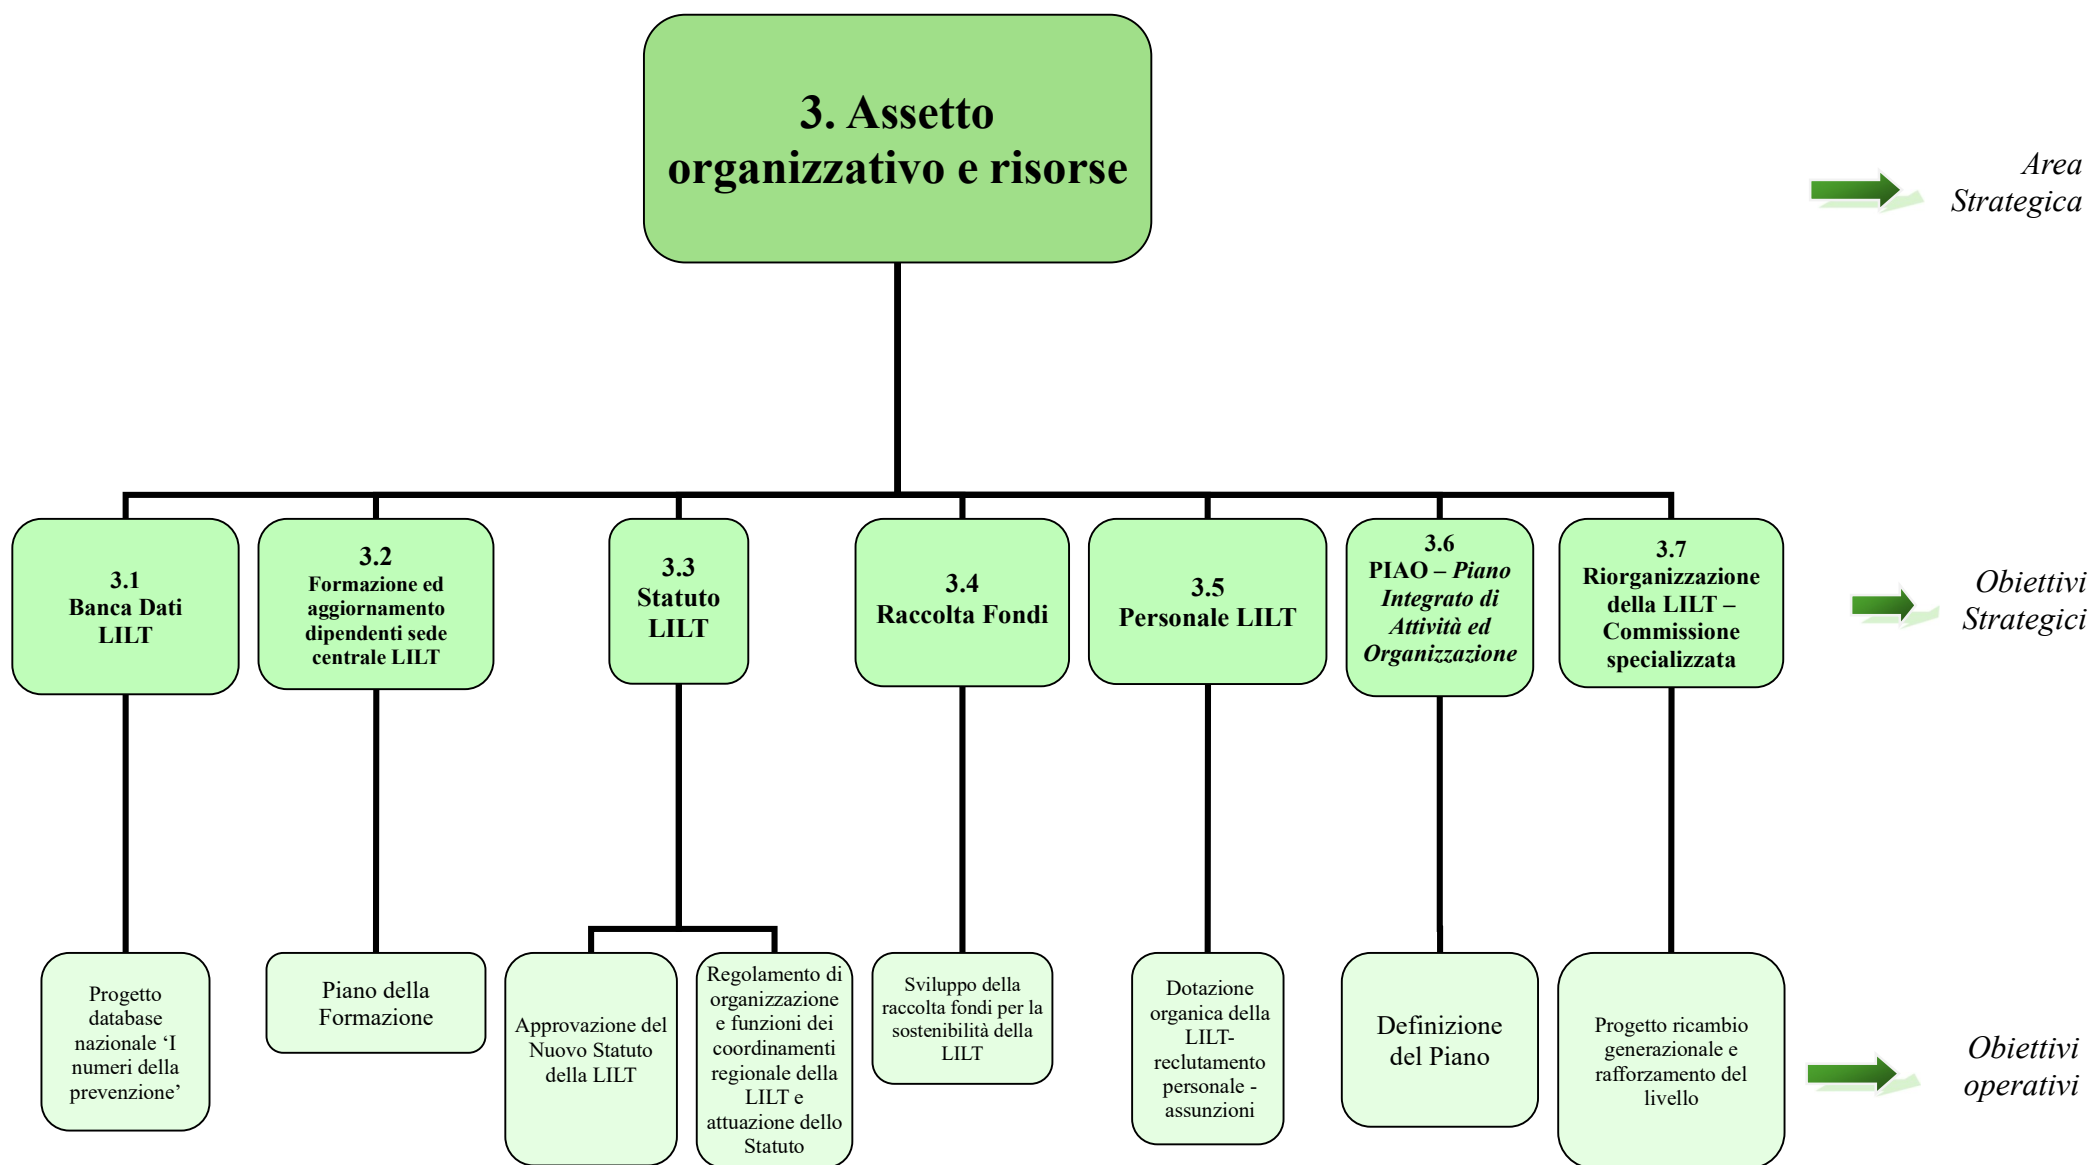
3. Assetto organizzativo e risorse

Area Strategica

3.1 Banca Dati LILT

3.2 Formazione ed aggiornamento dipendenti sede centrale LILT

3.3 Statuto LILT

3.4 Raccolta Fondi

3.5 Personale LILT

3.6 PIAO – *Piano Integrato di Attività ed Organizzazione*

3.7 Riorganizzazione della LILT – Commissione specializzata

Obiettivi Strategici

Progetto database nazionale ‘I numeri della prevenzione’

Piano della Formazione

Approvazione del Nuovo Statuto della LILT

Regolamento di organizzazione e funzioni dei coordinamenti regionale della LILT e attuazione dello Statuto

Sviluppo della raccolta fondi per la sostenibilità della LILT

Dotazione organica della LILT-reclutamento personale - assunzioni

Definizione del Piano

Progetto ricambio generazionale e rafforzamento del livello

Obiettivi operativi